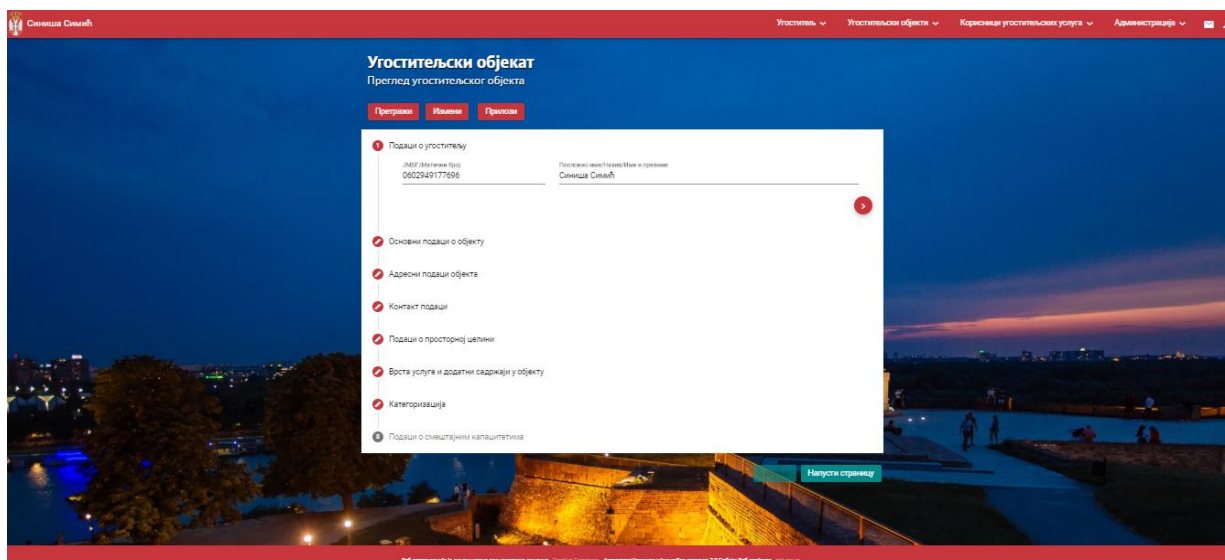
Синиша Симић

Угоститељ ∨ Угоститељски објекти ∨ Корисници угоститељских услуга ∨ Администрација ∨

Угоститељски објекат
Преглед угоститељског објекта

Претражи Измени Прилози

1 Подаци о угоститељу

ЈМБГ/Матични број
0602949177696

Пословно име/Назив/Име и презиме
Синиша Симић

Основни подаци о објекту

Адресни подаци објекта

Контакт подаци

Подаци о просторној целини

Врста услуге и додатни садржаји у објекту

Категоризација

8 Подаци о смештајним капацитетима

Напусти страницу

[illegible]